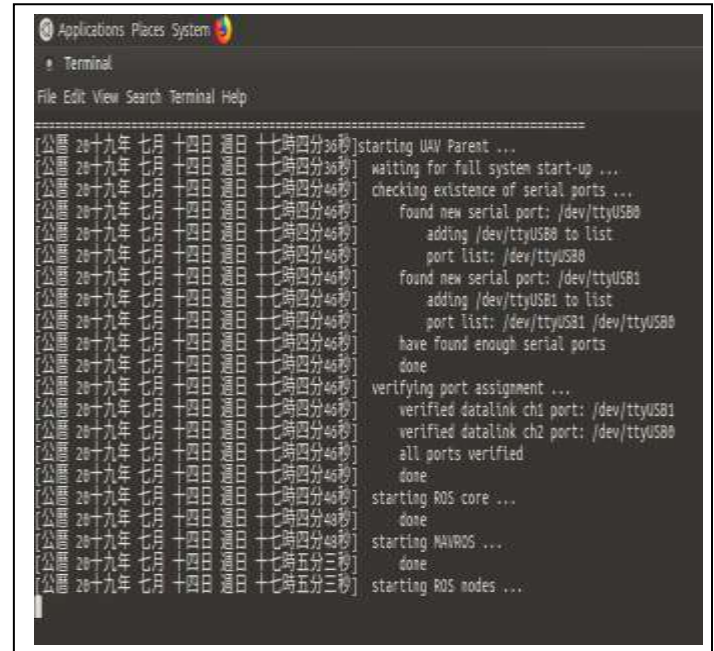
Applications Places System

Terminal

File Edit View Search Terminal Help

==============================================================================
[公曆 20十九年 七月 十四日 週日 十七時四分36秒]starting UAV Parent ...
[公曆 20十九年 七月 十四日 週日 十七時四分36秒] waiting for full system start-up ...
[公曆 20十九年 七月 十四日 週日 十七時四分46秒] checking existence of serial ports ...
[公曆 20十九年 七月 十四日 週日 十七時四分46秒] found new serial port: /dev/ttyUSB0
[公曆 20十九年 七月 十四日 週日 十七時四分46秒] adding /dev/ttyUSB0 to list
[公曆 20十九年 七月 十四日 週日 十七時四分46秒] port list: /dev/ttyUSB0
[公曆 20十九年 七月 十四日 週日 十七時四分46秒] found new serial port: /dev/ttyUSB1
[公曆 20十九年 七月 十四日 週日 十七時四分46秒] adding /dev/ttyUSB1 to list
[公曆 20十九年 七月 十四日 週日 十七時四分46秒] port list: /dev/ttyUSB1 /dev/ttyUSB0
[公曆 20十九年 七月 十四日 週日 十七時四分46秒] have found enough serial ports
[公曆 20十九年 七月 十四日 週日 十七時四分46秒] done
[公曆 20十九年 七月 十四日 週日 十七時四分46秒] verifying port assignment ...
[公曆 20十九年 七月 十四日 週日 十七時四分46秒] verified datalink ch1 port: /dev/ttyUSB1
[公曆 20十九年 七月 十四日 週日 十七時四分46秒] verified datalink ch2 port: /dev/ttyUSB0
[公曆 20十九年 七月 十四日 週日 十七時四分46秒] all ports verified
[公曆 20十九年 七月 十四日 週日 十七時四分46秒] done
[公曆 20十九年 七月 十四日 週日 十七時四分46秒] starting ROS core ...
[公曆 20十九年 七月 十四日 週日 十七時四分48秒] done
[公曆 20十九年 七月 十四日 週日 十七時四分48秒] starting MAVROS ...
[公曆 20十九年 七月 十四日 週日 十七時五分三秒] done
[公曆 20十九年 七月 十四日 週日 十七時五分三秒] starting ROS nodes ...